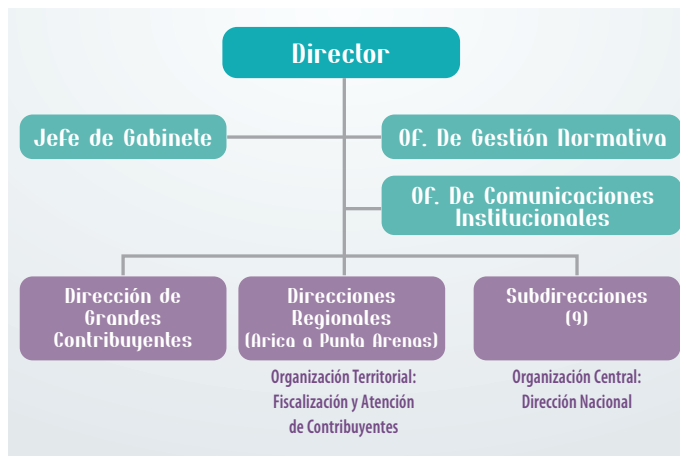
Director

Jefe de Gabinete

Of. De Gestión Normativa

Of. De Comunicaciones Institucionales

Dirección de Grandes Contribuyentes

Direcciones Regionales (Arica a Punta Arenas)

Subdirecciones (9)

Organización Territorial: Fiscalización y Atención de Contribuyentes

Organización Central: Dirección Nacional